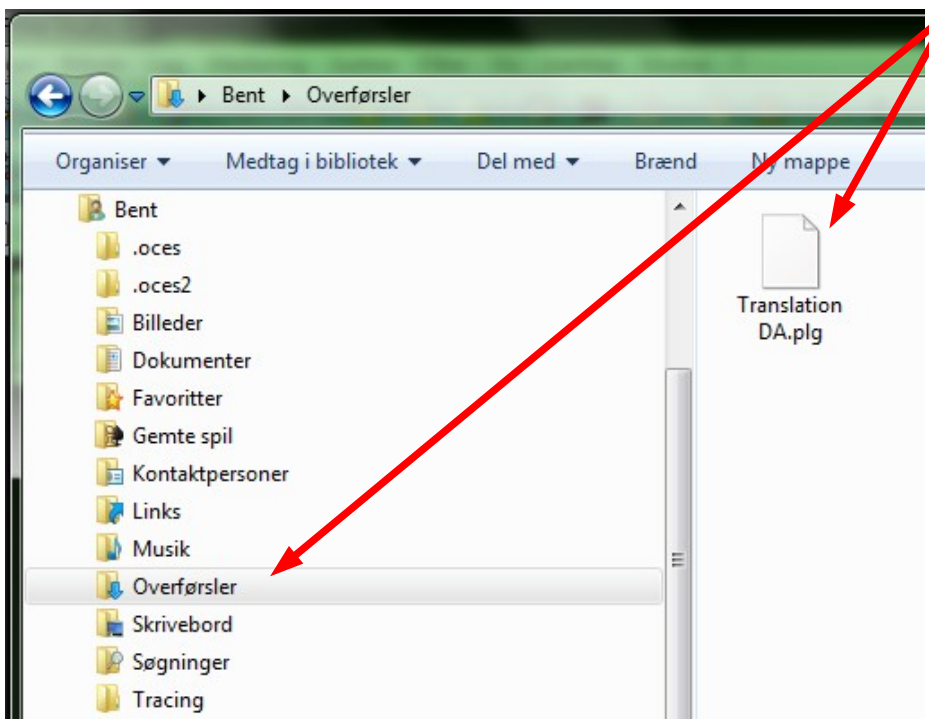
Bent ▸ Overførsler

Organiser ▾ Medtag i bibliotek ▾ Del med ▾ Brænd Ny mappe

Bent
.oces
.oces2
Billeder
Dokumenter
Favoritter
Gemte spil
Kontaktpersoner
Links
Musik
Overførsler
Skrivebord
Søgninger
Tracing

Translation DA.plg